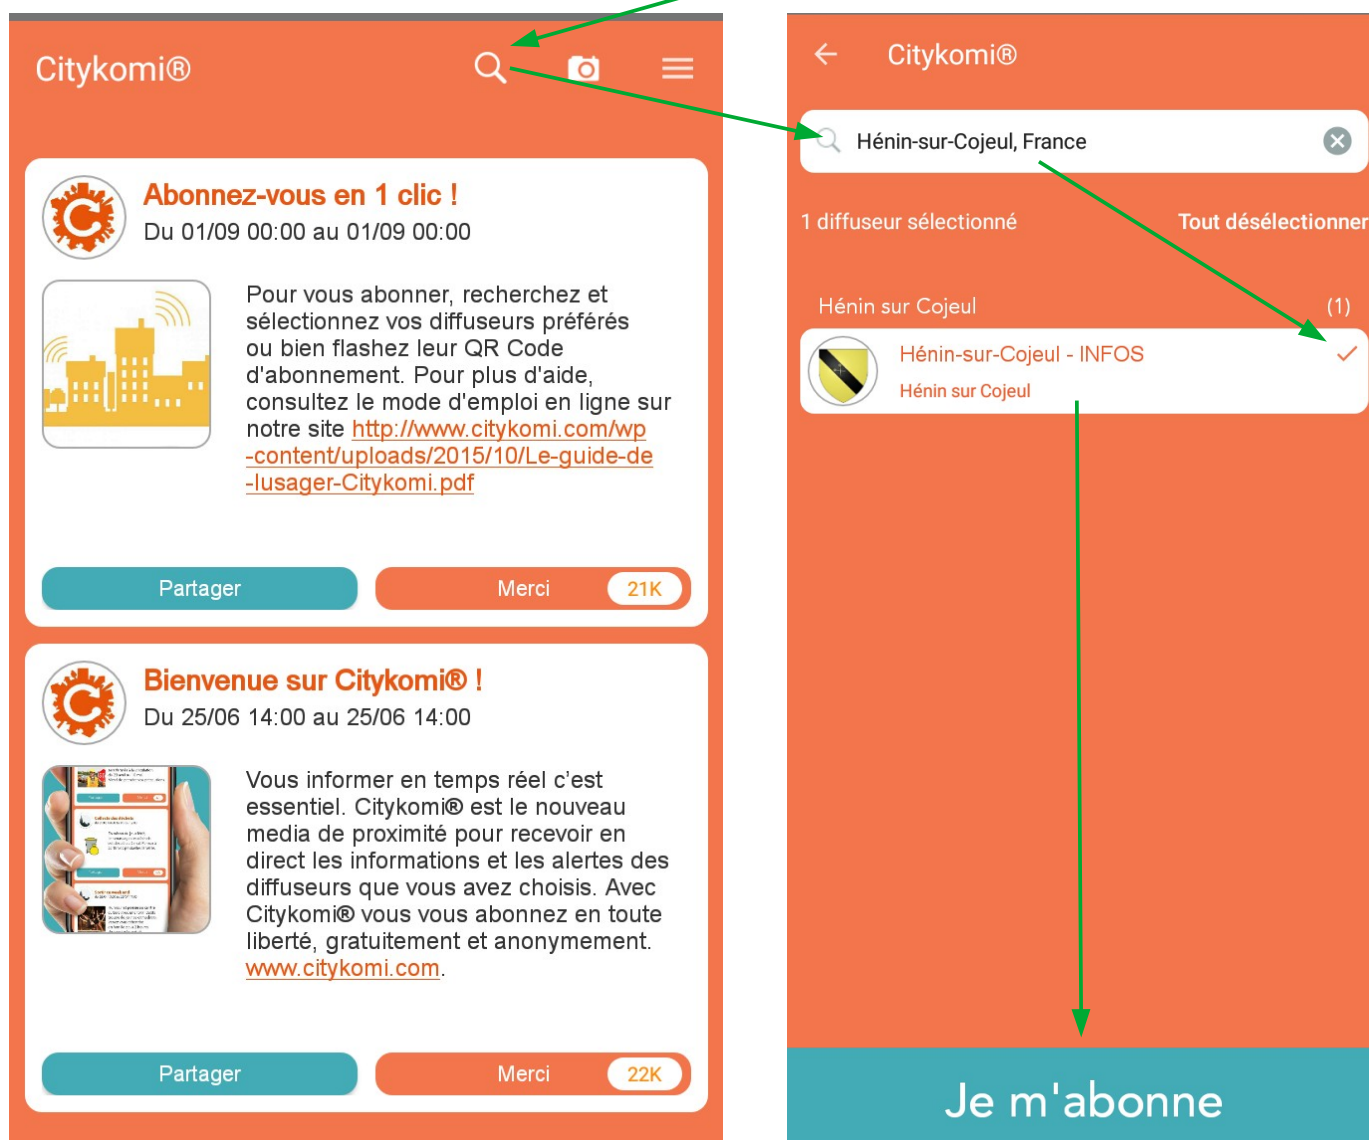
Citykomi®

Abonnez-vous en 1 clic !
Du 01/09 00:00 au 01/09 00:00

Pour vous abonner, recherchez et sélectionnez vos diffuseurs préférés ou bien flashez leur QR Code d'abonnement. Pour plus d'aide, consultez le mode d'emploi en ligne sur notre site http://www.citykomi.com/wp-content/uploads/2015/10/Le-guide-de-lusager-Citykomi.pdf

Partager
Merci 21K

Bienvenue sur Citykomi® !
Du 25/06 14:00 au 25/06 14:00

Vous informer en temps réel c'est essentiel. Citykomi® est le nouveau media de proximité pour recevoir en direct les informations et les alertes des diffuseurs que vous avez choisis. Avec Citykomi® vous vous abonnez en toute liberté, gratuitement et anonymement. www.citykomi.com.

Partager
Merci 22K

Citykomi®

Hénin-sur-Cojeul, France

1 diffuseur sélectionné
Tout désélectionner

Hénin sur Cojeul (1)

Hénin-sur-Cojeul - INFOS
Hénin sur Cojeul

Je m'abonne